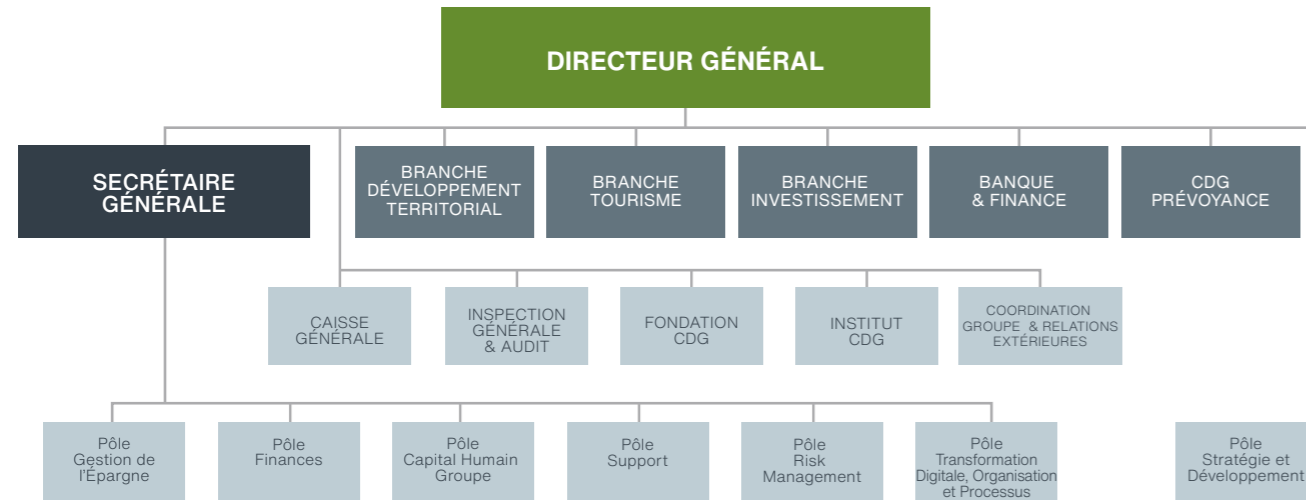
DIRECTEUR GÉNÉRAL

SECRÉTAIRE GÉNÉRALE

BRANCHE DÉVELOPPEMENT TERRITORIAL

BRANCHE TOURISME

BRANCHE INVESTISSEMENT

BANQUE & FINANCE

CDG PRÉVOYANCE

CAISSE GÉNÉRALE

INSPECTION GÉNÉRALE & AUDIT

FONDATION CDG

INSTITUT CDG

COORDINATION GROUPE & RELATIONS EXTÉRIEURES

Pôle Gestion de l'Épargne

Pôle Finances

Pôle Capital Humain Groupe

Pôle Support

Pôle Risk Management

Pôle Transformation Digitale, Organisation et Processus

Pôle Stratégie et Développement